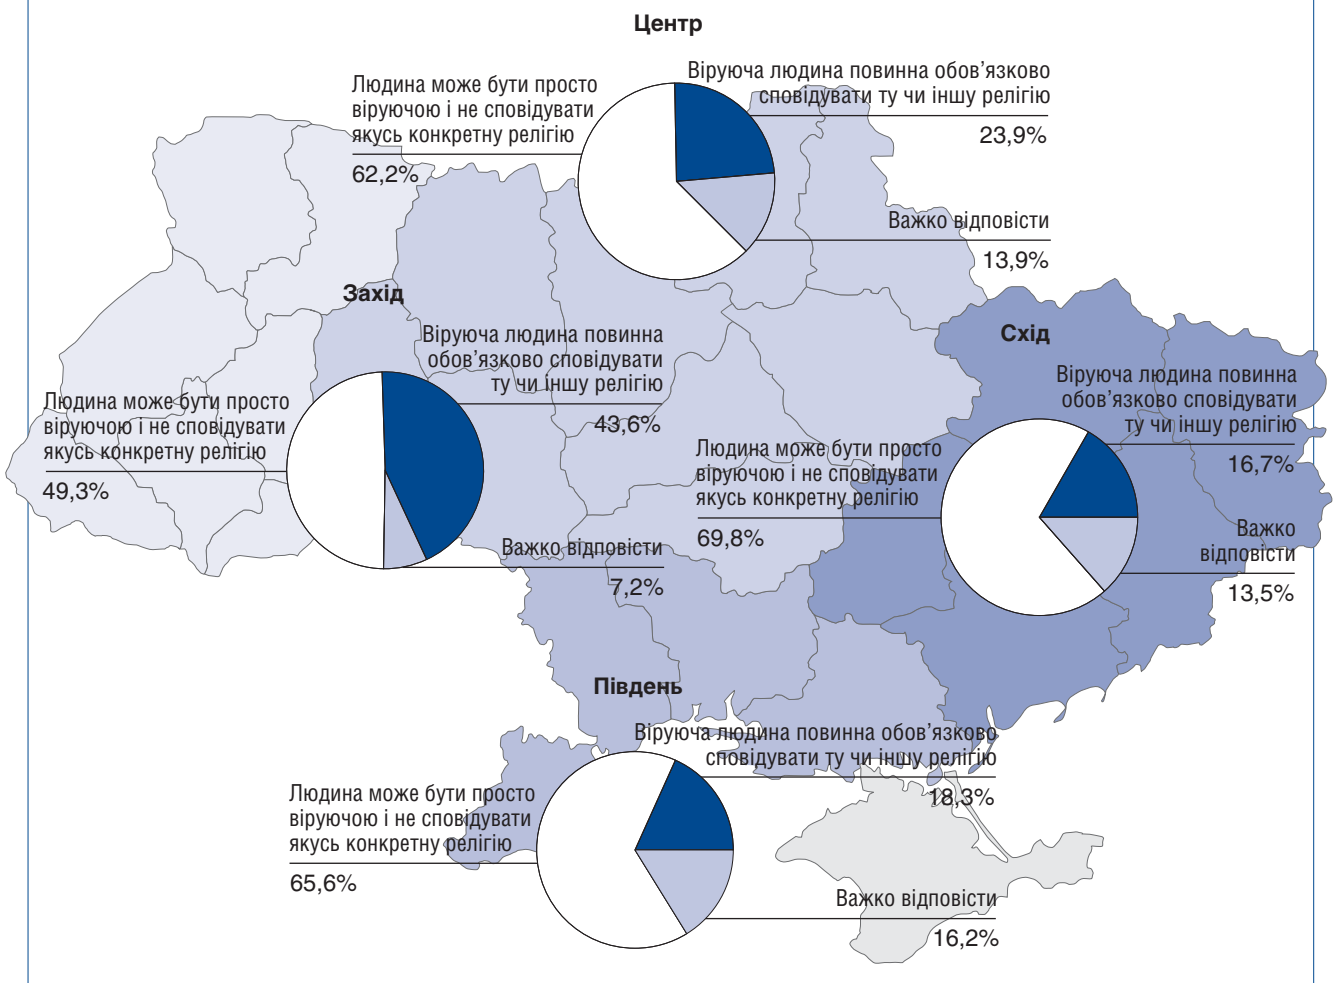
Центр

Людина може бути просто віруючою і не сповідувати якусь конкретну релігію
62,2%

Віруюча людина повинна обов’язково сповідувати ту чи іншу релігію
23,9%

Важко відповісти
13,9%

Захід

Віруюча людина повинна обов’язково сповідувати ту чи іншу релігію
43,6%

Людина може бути просто віруючою і не сповідувати якусь конкретну релігію
49,3%

Важко відповісти
7,2%

Схід

Віруюча людина повинна обов’язково сповідувати ту чи іншу релігію
16,7%

Людина може бути просто віруючою і не сповідувати якусь конкретну релігію
69,8%

Важко відповісти
13,5%

Південь

Віруюча людина повинна обов’язково сповідувати ту чи іншу релігію
18,3%

Людина може бути просто віруючою і не сповідувати якусь конкретну релігію
65,6%

Важко відповісти
16,2%